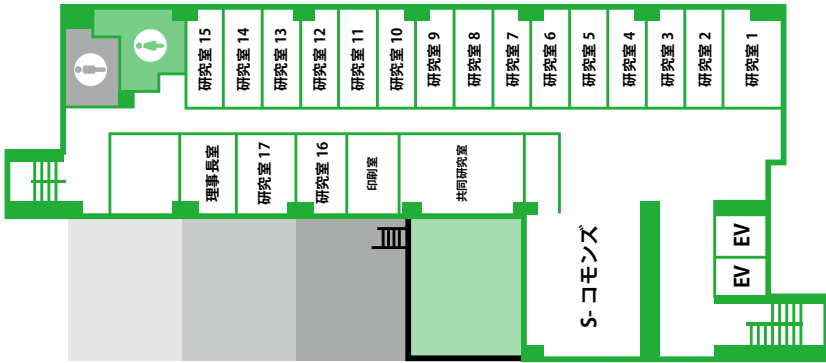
研究室 15
研究室 14
研究室 13
研究室 12
研究室 11
研究室 10
研究室 9
研究室 8
研究室 7
研究室 6
研究室 5
研究室 4
研究室 3
研究室 2
研究室 1

理事長室
研究室 17
研究室 16
印刷室
共同研究室

S- コモンズ

EV
EV